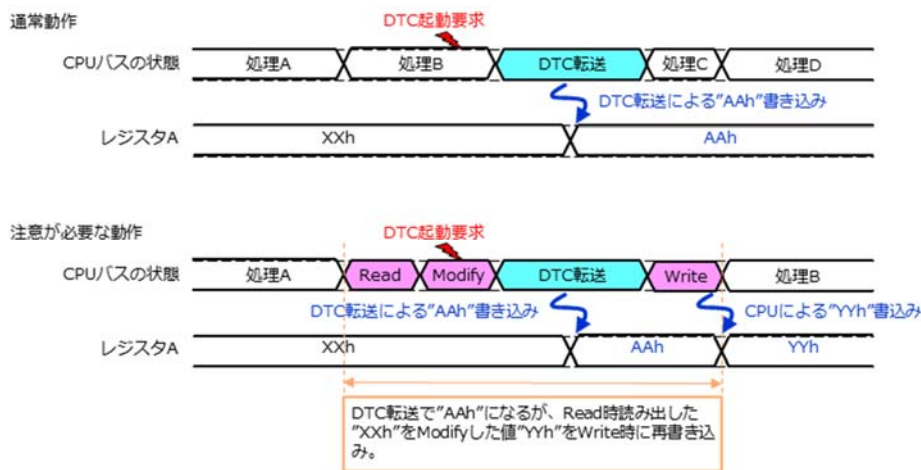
通常動作

DTC起動要求

CPUバスの状態 処理A 処理B DTC転送 処理C 処理D

DTC転送による"AAh"書き込み

レジスタA XXh AAh

注意が必要な動作

DTC起動要求

CPUバスの状態 処理A Read Modify DTC転送 Write 処理B

DTC転送による"AAh"書き込み

CPUによる"YYh"書込み

レジスタA XXh AAh YYh

DTC転送で"AAh"になるが、Read時読み出した"XXh"をModifyした値"YYh"をWrite時に再書き込み。